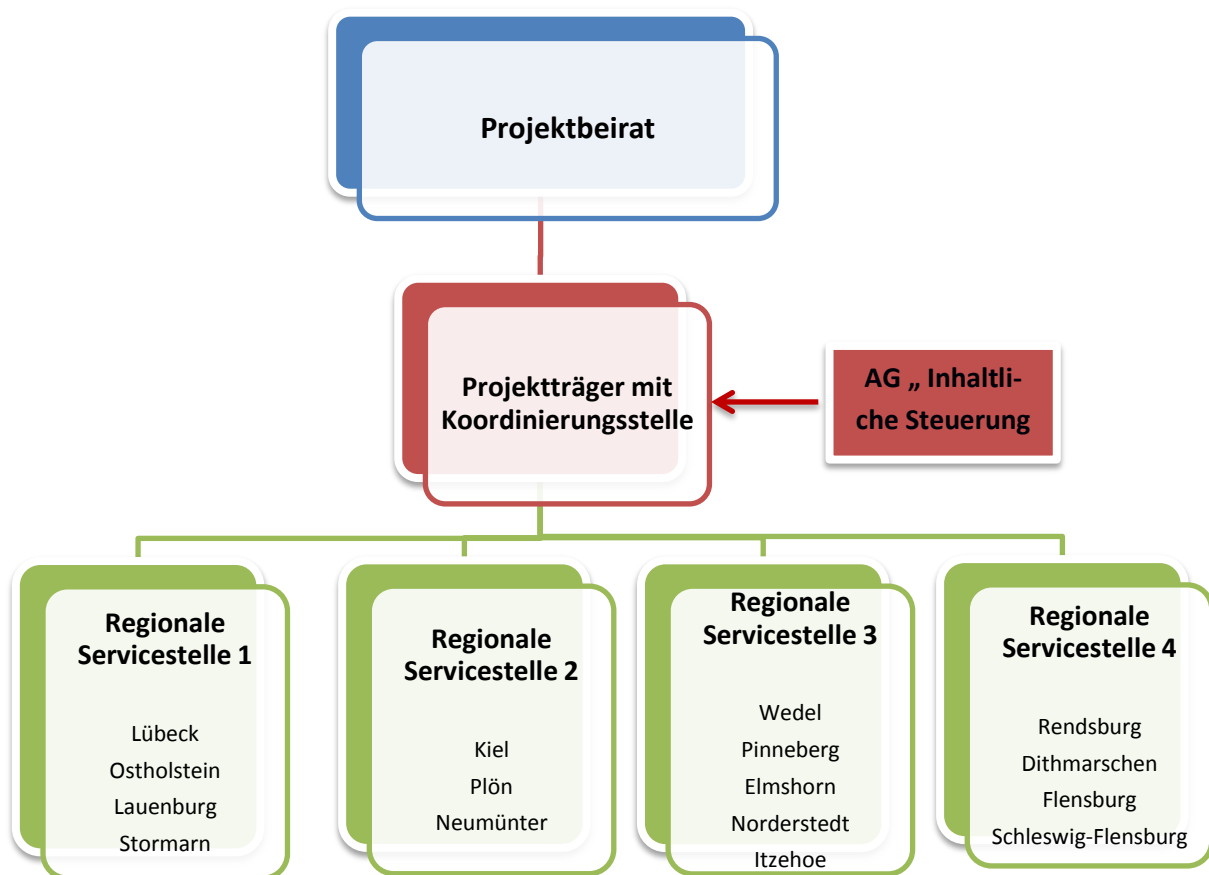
Projektbeirat

Projektträger mit Koordinierungsstelle

AG „ Inhaltliche Steuerung

Regionale Servicestelle 1

Lübeck
Ostholstein
Lauenburg
Stormarn

Regionale Servicestelle 2

Kiel
Plön
Neumünter

Regionale Servicestelle 3

Wedel
Pinneberg
Elmshorn
Norderstedt
Itzehoe

Regionale Servicestelle 4

Rendsburg
Dithmarschen
Flensburg
Schleswig-Flensburg